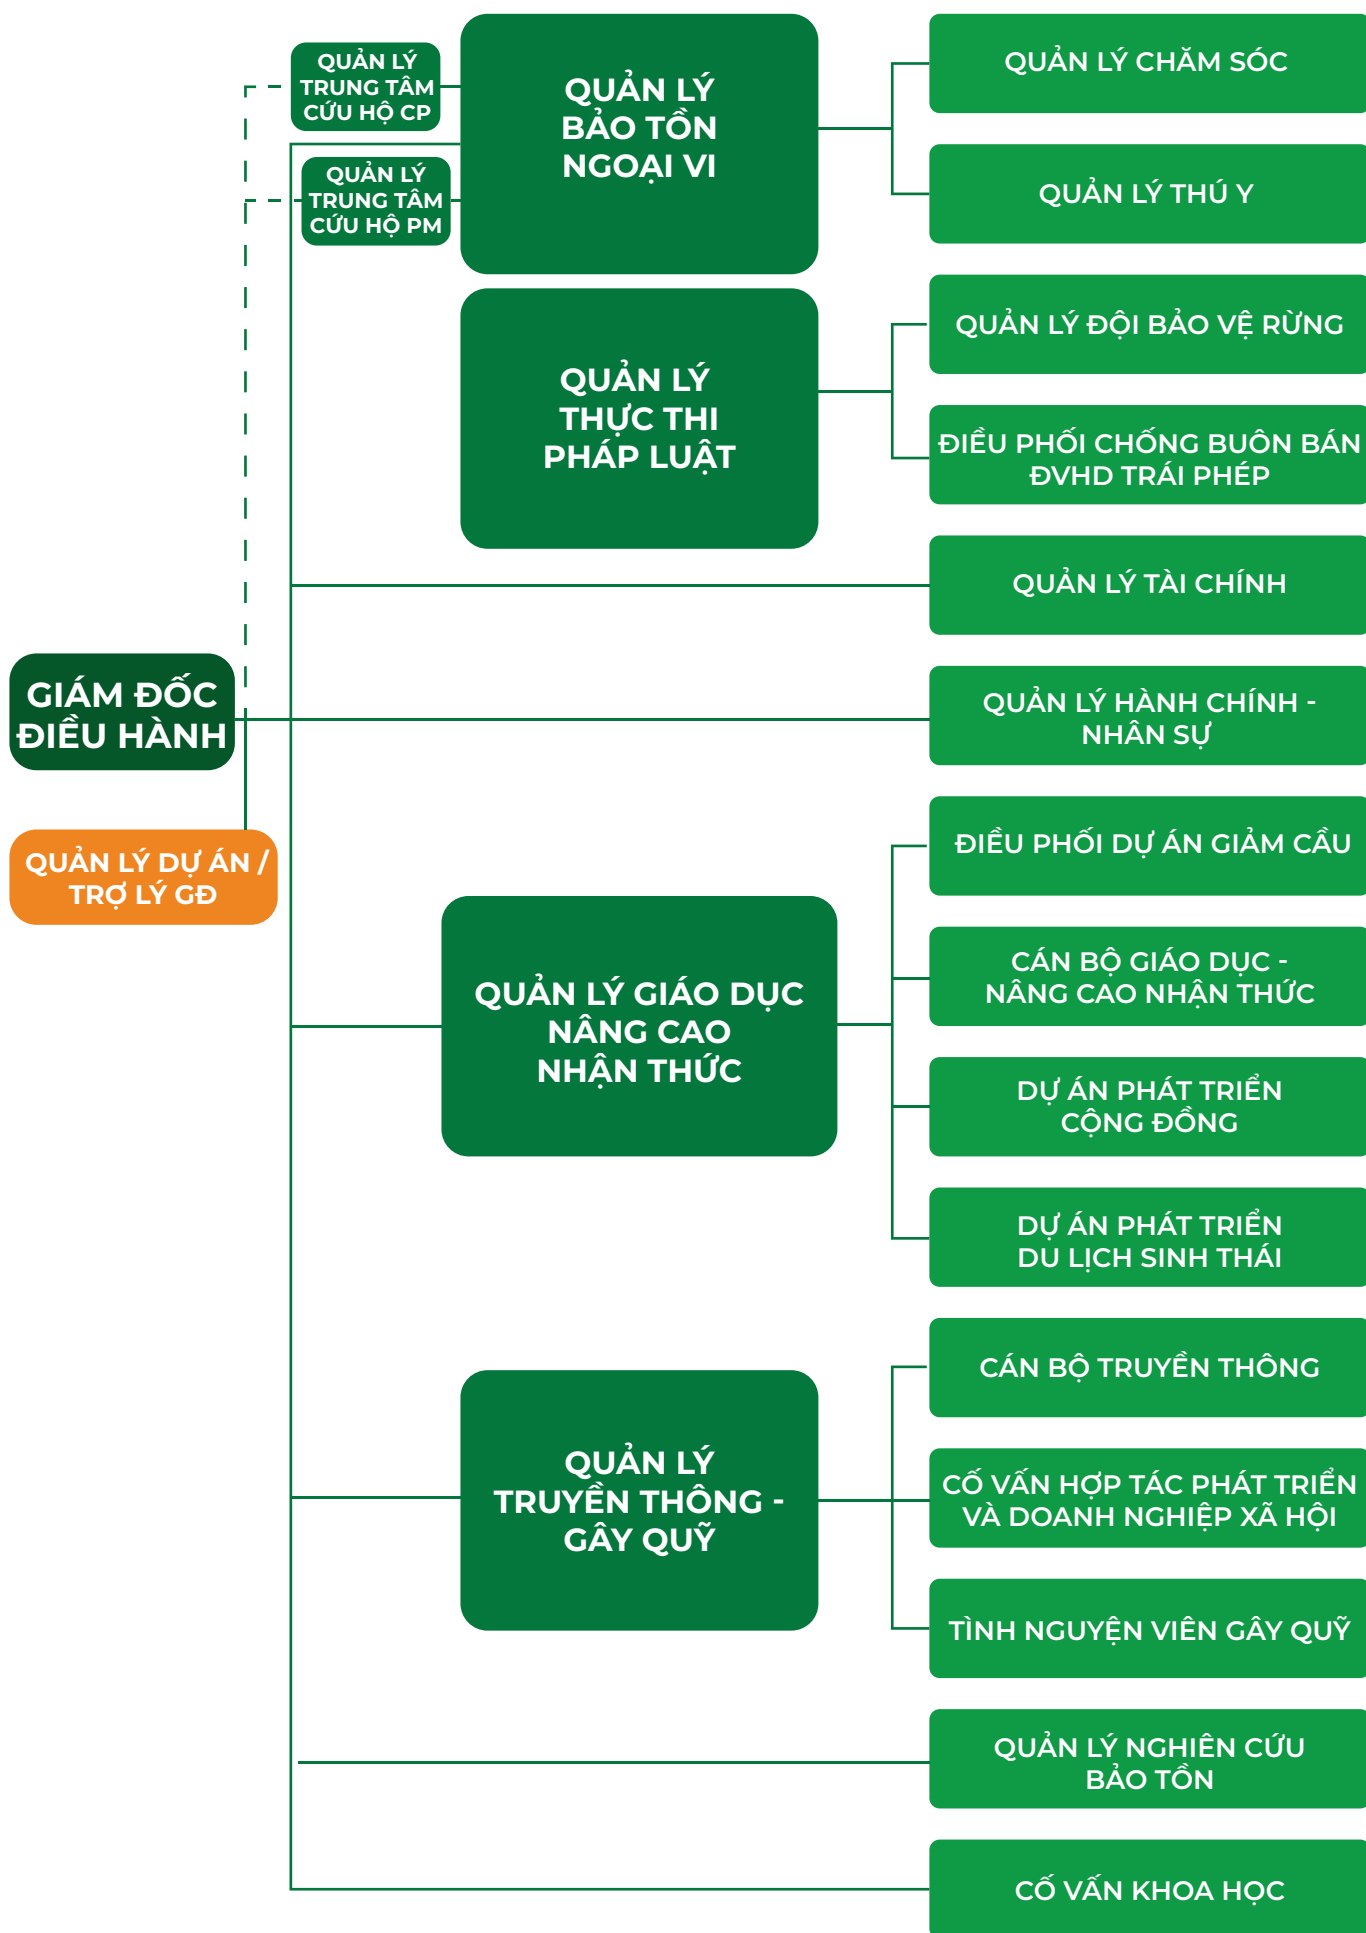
GIÁM ĐỐC ĐIỀU HÀNH

QUẢN LÝ DỰ ÁN / TRỢ LÝ GĐ

QUẢN LÝ TRUNG TÂM CỨU HỘ CP

QUẢN LÝ TRUNG TÂM CỨU HỘ PM

QUẢN LÝ BẢO TỒN NGOẠI VI

QUẢN LÝ CHĂM SÓC

QUẢN LÝ THÚ Y

QUẢN LÝ THỰC THI PHÁP LUẬT

QUẢN LÝ ĐỘI BẢO VỆ RỪNG

ĐIỀU PHỐI CHỐNG BUÔN BÁN ĐVHD TRÁI PHÉP

QUẢN LÝ TÀI CHÍNH

QUẢN LÝ HÀNH CHÍNH - NHÂN SỰ

QUẢN LÝ GIÁO DỤC NÂNG CAO NHẬN THỨC

ĐIỀU PHỐI DỰ ÁN GIẢM CẦU

CÁN BỘ GIÁO DỤC - NÂNG CAO NHẬN THỨC

DỰ ÁN PHÁT TRIỂN CỘNG ĐỒNG

DỰ ÁN PHÁT TRIỂN DU LỊCH SINH THÁI

QUẢN LÝ TRUYỀN THÔNG - GÂY QUỸ

CÁN BỘ TRUYỀN THÔNG

CỐ VẤN HỢP TÁC PHÁT TRIỂN VÀ DOANH NGHIỆP XÃ HỘI

TÌNH NGUYỆN VIÊN GÂY QUỸ

QUẢN LÝ NGHIÊN CỨU BẢO TỒN

CỐ VẤN KHOA HỌC